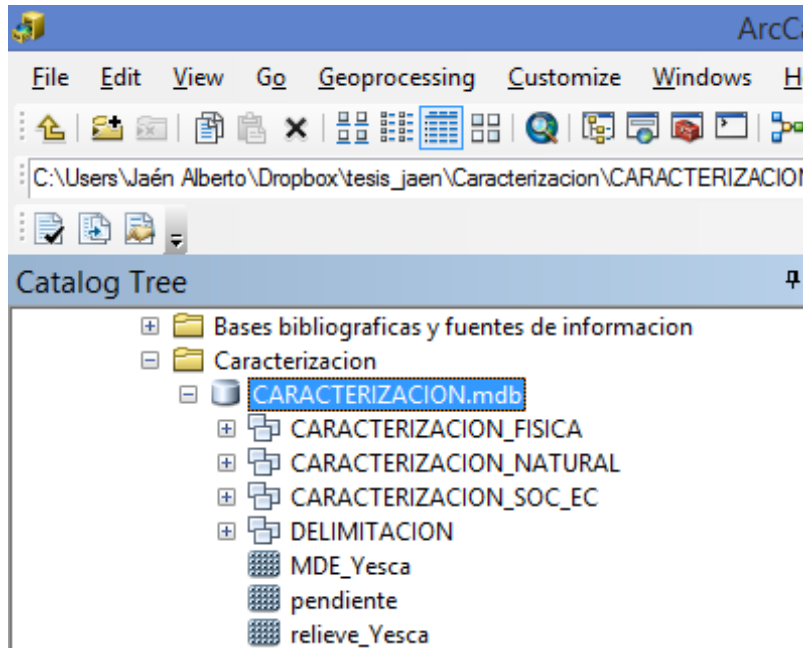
ArcCa

File Edit View Go Geoprocessing Customize Windows H

C:\Users\Jaén Alberto\Dropbox\tesis_jaen\Caracterizacion\CARACTERIZACION

Catalog Tree

Bases bibliograficas y fuentes de informacion
Caracterizacion
CARACTERIZACION.mdb
CARACTERIZACION_FISICA
CARACTERIZACION_NATURAL
CARACTERIZACION_SOC_EC
DELIMITACION
MDE_Yesca
pendiente
relieve_Yesca